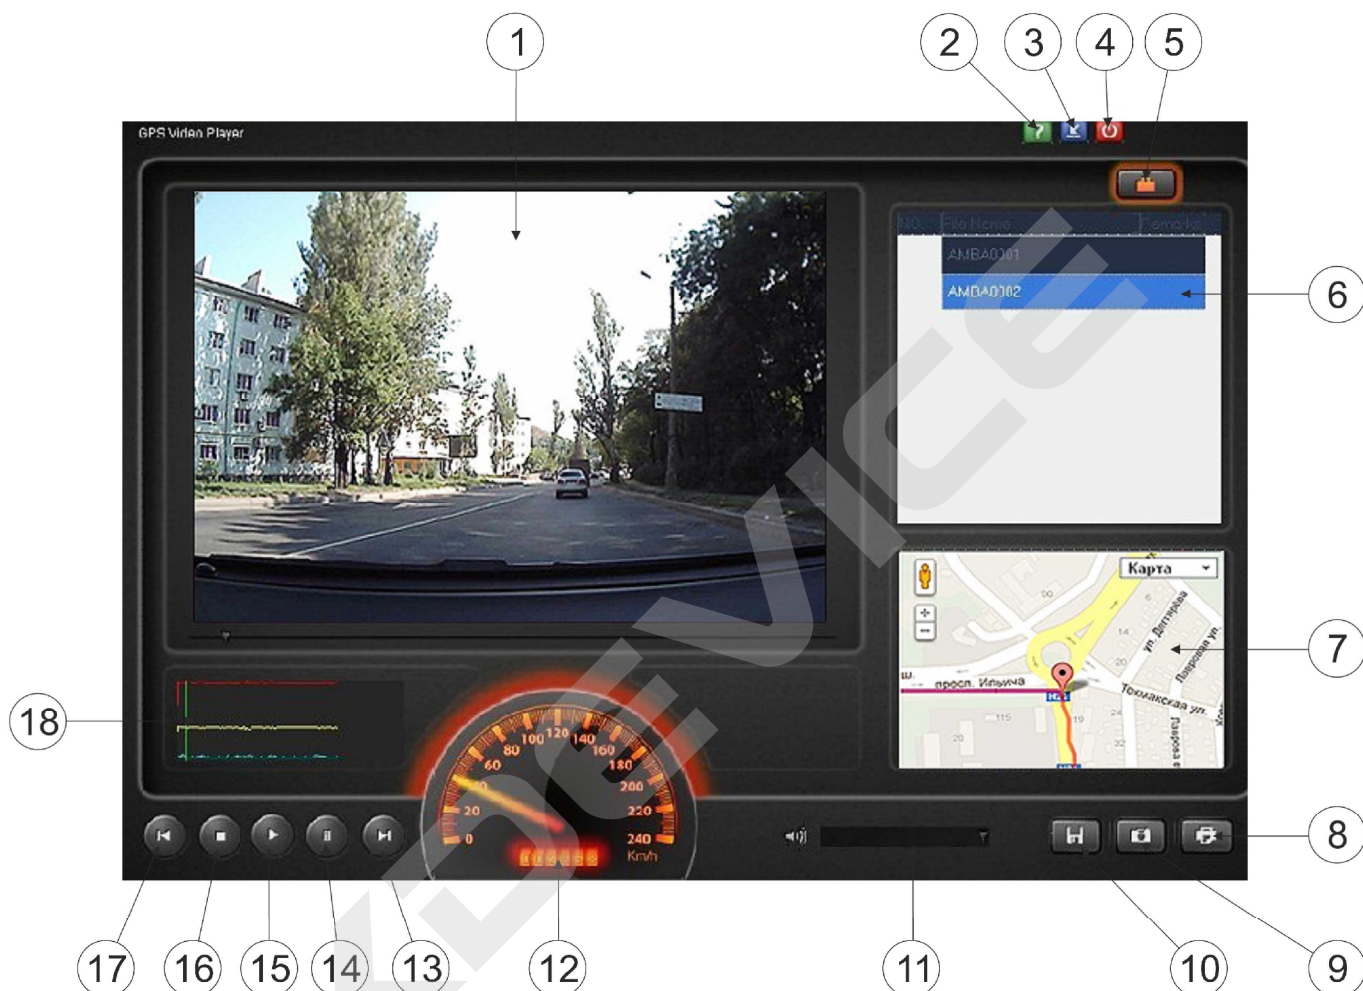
1
2
3
4
5
GPS Video Player
NO. File Name Remarks
AMBA0101
AMBA0102
6
Карта
просп. Ильича
ул. Деглярева
Лаврова ул.
Токмакская ул.
7
18
0
20
60
80
100
120
140
160
180
200
220
240
Km/h
8
17
16
15
14
13
12
11
10
9